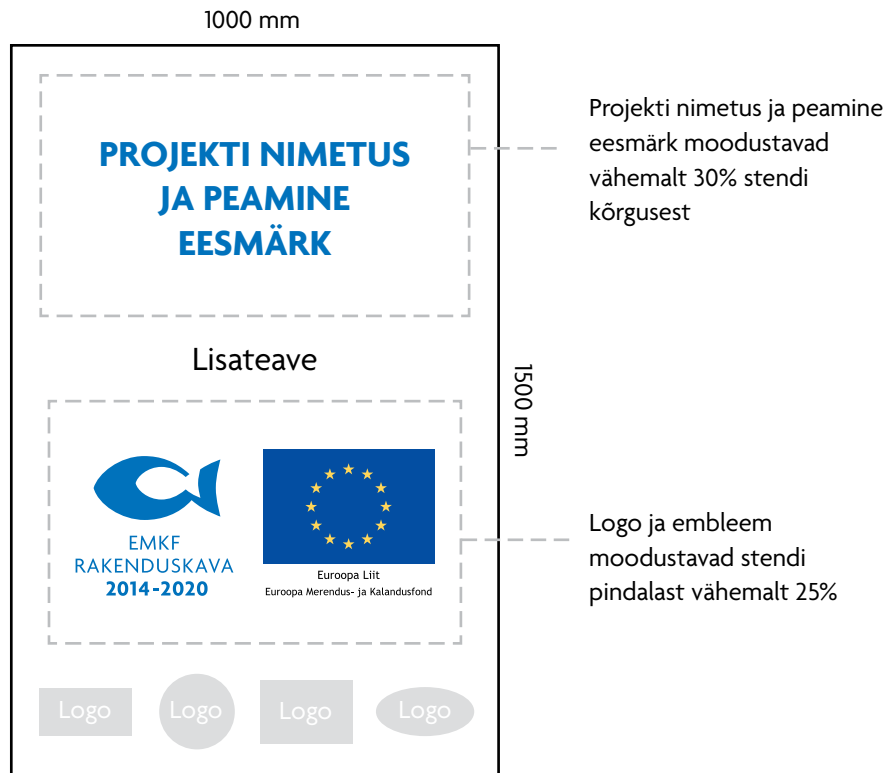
1000 mm

PROJEKTI NIMETUS JA PEAMINE EESMÄRK

Projekti nimetus ja peamine eesmärk moodustavad vähemalt 30% stendi kõrgusest

Lisateave

1500 mm

EMKF RAKENDUSKAVA 2014-2020

Euroopa Liit
Euroopa Merendus- ja Kalandusfond

Logo ja embleem moodustavad stendi pindalast vähemalt 25%

Logo Logo Logo Logo